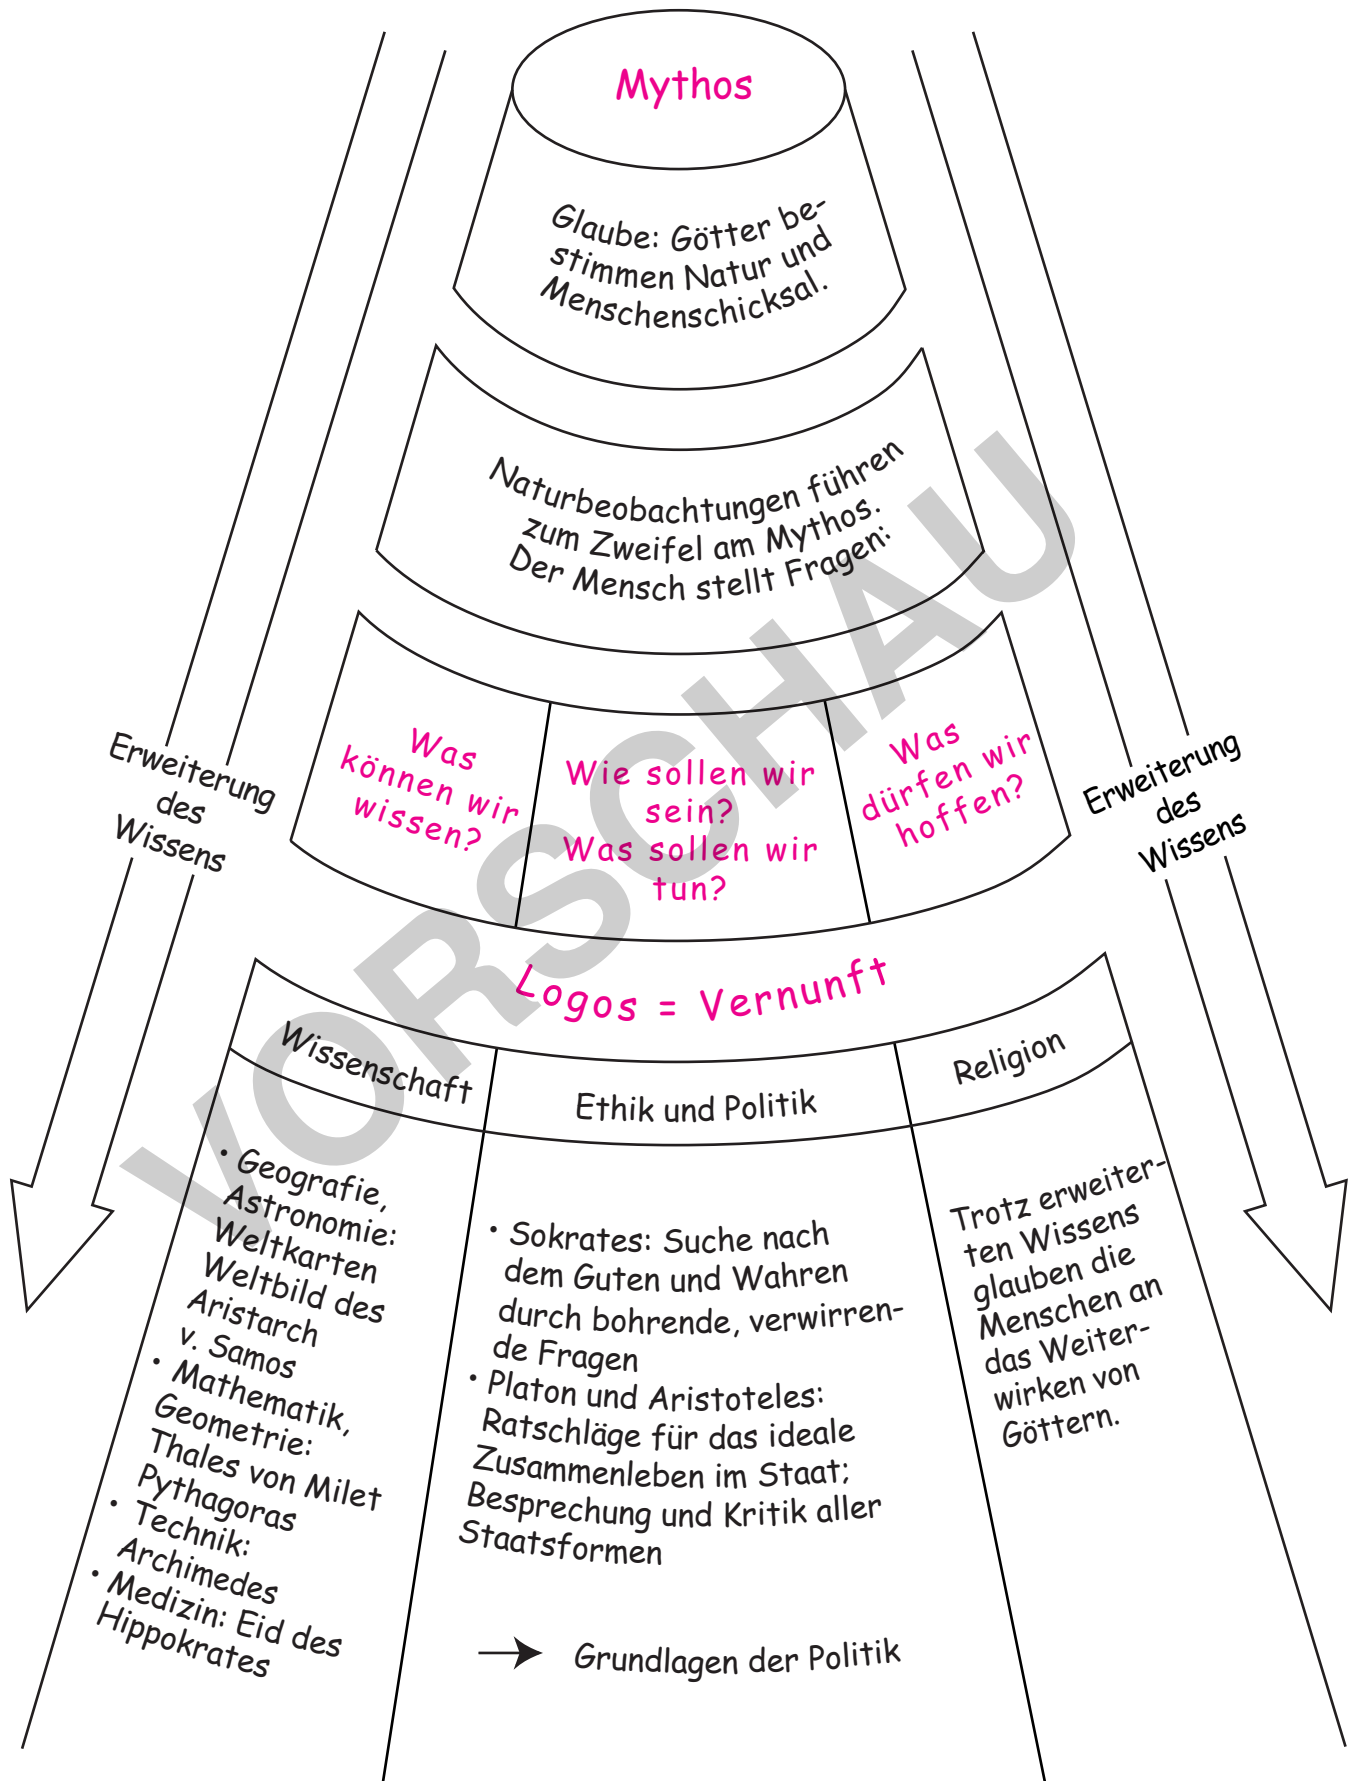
Mythos

Glaube: Götter bestimmen Natur und Menschenschicksal.

Naturbeobachtungen führen zum Zweifel am Mythos. Der Mensch stellt Fragen:

Erweiterung des Wissens

Was können wir wissen?

Wie sollen wir sein? Was sollen wir tun?

Was dürfen wir hoffen?

Erweiterung des Wissens

Logos = Vernunft

Wissenschaft

Ethik und Politik

Religion

• Geografie, Astronomie: Weltkarten Weltbild des Aristarch v. Samos
• Mathematik, Geometrie: Thales von Milet Pythagoras
• Technik: Archimedes
• Medizin: Eid des Hippokrates

• Sokrates: Suche nach dem Guten und Wahren durch bohrende, verwirrende Fragen
• Platon und Aristoteles: Ratschläge für das ideale Zusammenleben im Staat; Besprechung und Kritik aller Staatsformen

→ Grundlagen der Politik

Trotz erweiterten Wissens glauben die Menschen an das Weiterwirken von Göttern.

VORSCHAU